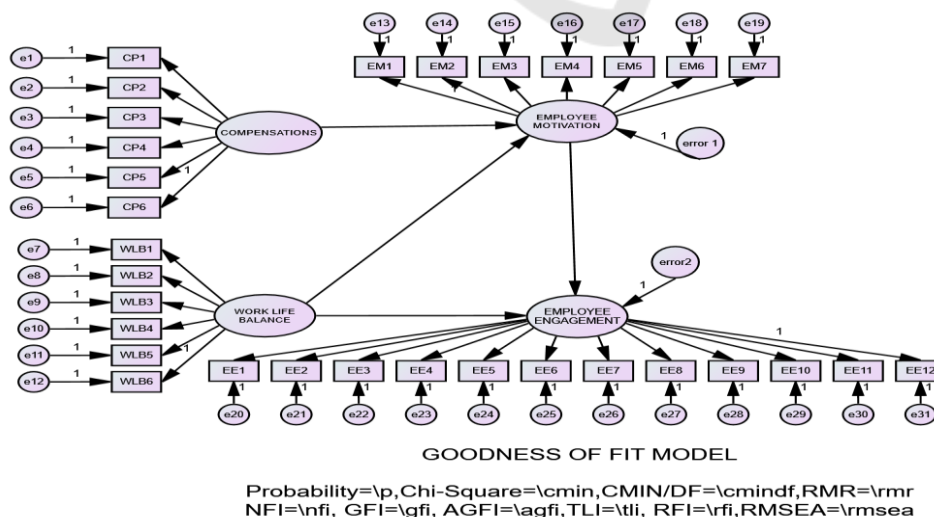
e13 e14 e15 e16 e17 e18 e19
1 1 1 1 1 1 1
EM1 EM2 EM3 EM4 EM5 EM6 EM7

e1 1 CP1
e2 1 CP2
e3 1 CP3
e4 1 CP4
e5 1 CP5
e6 1 CP6
1

COMPENSATIONS

EMPLOYEE MOTIVATION

1 error 1

error2
1

e7 1 WLB1
e8 1 WLB2
e9 1 WLB3
e10 1 WLB4
e11 1 WLB5
e12 1 WLB6
1

WORK LIFE BALANCE

EMPLOYEE ENGAGEMENT

1

EE1 EE2 EE3 EE4 EE5 EE6 EE7 EE8 EE9 EE10 EE11 EE12
1 1 1 1 1 1 1 1 1 1 1 1
e20 e21 e22 e23 e24 e25 e26 e27 e28 e29 e30 e31

GOODNESS OF FIT MODEL

Probability=\p,Chi-Square=\cmin,CMIN/DF=\cmindf,RMR=\rmr
NFI=\nfi, GFI=\gfi, AGFI=\agfi,TLI=\tli, RFI=\rfi,RMSEA=\rmsea